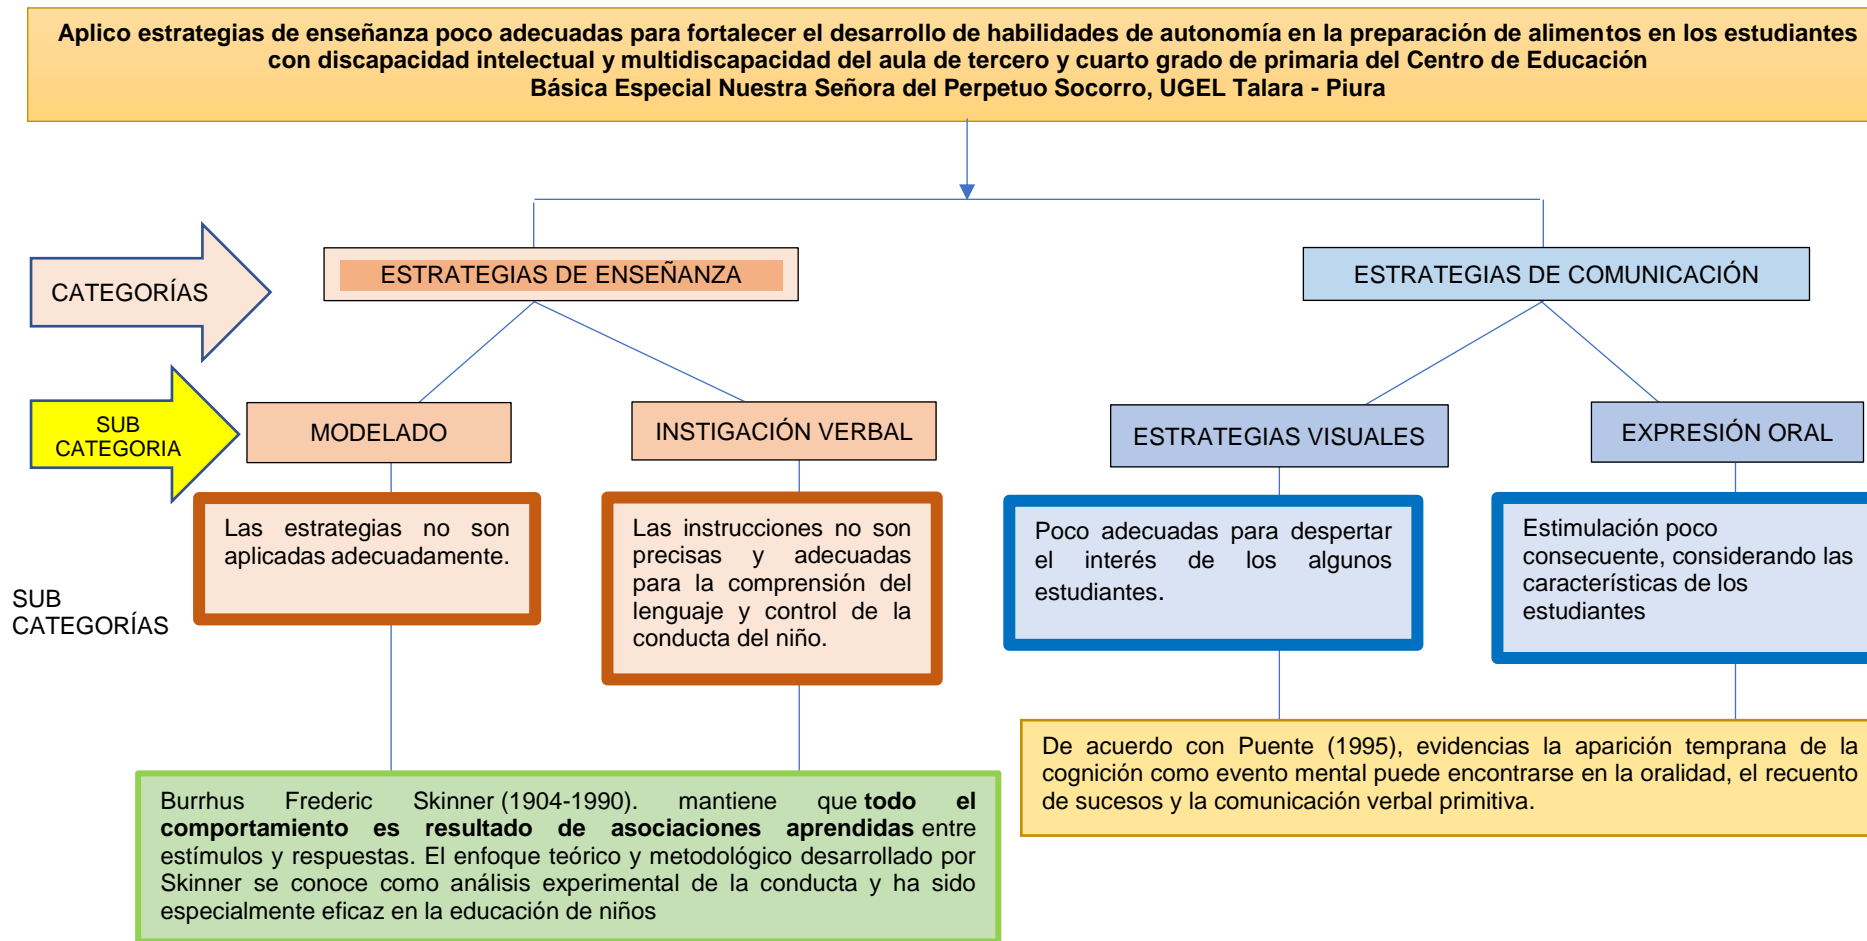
Aplico estrategias de enseñanza poco adecuadas para fortalecer el desarrollo de habilidades de autonomía en la preparación de alimentos en los estudiantes con discapacidad intelectual y multidiscapacidad del aula de tercero y cuarto grado de primaria del Centro de Educación Básica Especial Nuestra Señora del Perpetuo Socorro, UGEL Talara - Piura

CATEGORÍAS

ESTRATEGIAS DE ENSEÑANZA

ESTRATEGIAS DE COMUNICACIÓN

SUB CATEGORIA

MODELADO

INSTIGACIÓN VERBAL

ESTRATEGIAS VISUALES

EXPRESIÓN ORAL

Las estrategias no son aplicadas adecuadamente.

Las instrucciones no son precisas y adecuadas para la comprensión del lenguaje y control de la conducta del niño.

Poco adecuadas para despertar el interés de los algunos estudiantes.

Estimulación poco consecuente, considerando las características de los estudiantes

SUB CATEGORÍAS

Burrhus Frederic Skinner (1904-1990). mantiene que **todo el comportamiento es resultado de asociaciones aprendidas** entre estímulos y respuestas. El enfoque teórico y metodológico desarrollado por Skinner se conoce como análisis experimental de la conducta y ha sido especialmente eficaz en la educación de niños

De acuerdo con Puente (1995), evidencias la aparición temprana de la cognición como evento mental puede encontrarse en la oralidad, el recuento de sucesos y la comunicación verbal primitiva.